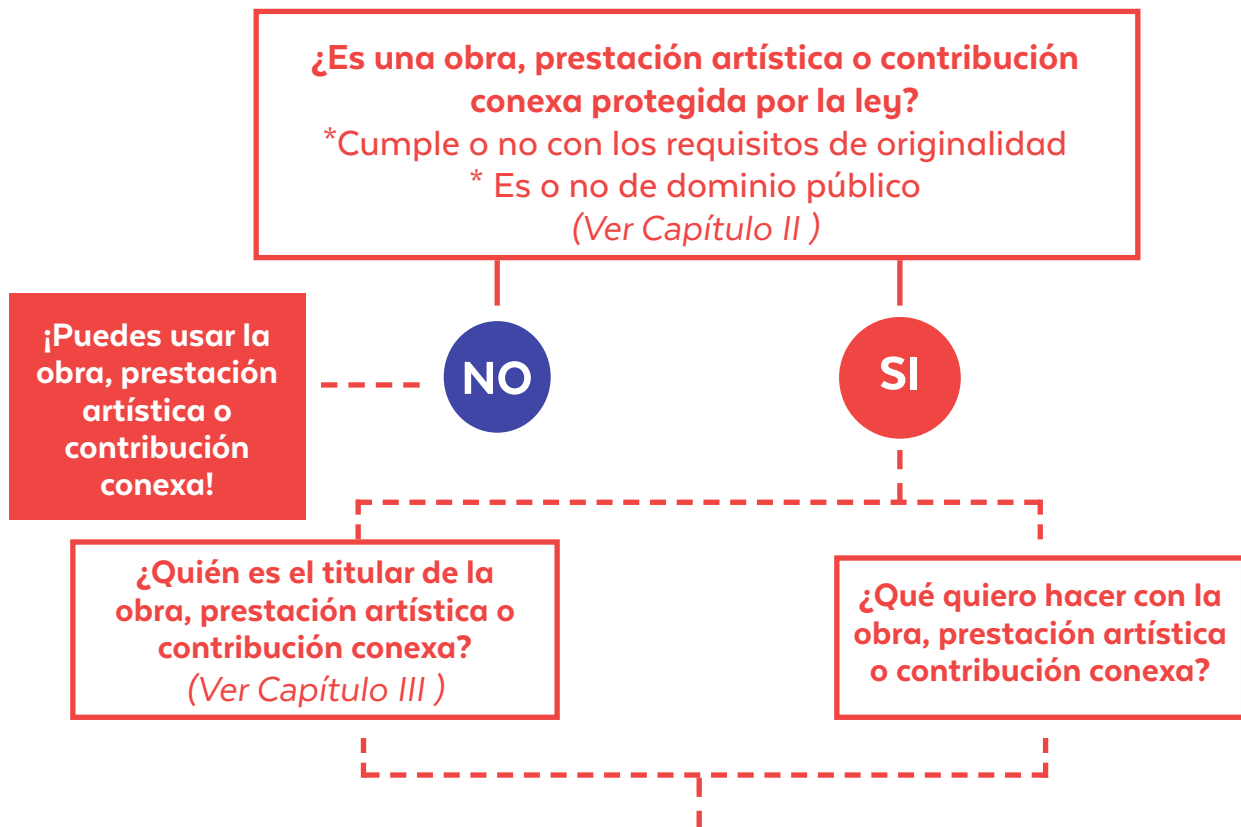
¿Es una obra, prestación artística o contribución conexa protegida por la ley?
*Cumple o no con los requisitos de originalidad
* Es o no de dominio público
(Ver Capítulo II )

¡Puedes usar la obra, prestación artística o contribución conexa!

NO

SI

¿Quién es el titular de la obra, prestación artística o contribución conexa?
(Ver Capítulo III )

¿Qué quiero hacer con la obra, prestación artística o contribución conexa?